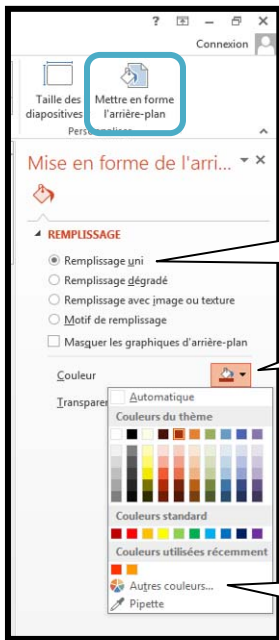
? Connexion

Taille des diapositives

Mettre en forme l'arrière-plan

Personnaliser

Mise en forme de l'arri... ×

REMPLISSAGE

Remplissage uni

Remplissage dégradé

Remplissage avec image ou texture

Motif de remplissage

Masquer les graphiques d'arrière-plan

Couleur

Transparen

Automatique

Couleurs du thème

Couleurs standard

Couleurs utilisées récemment

Autres couleurs...

Pipette